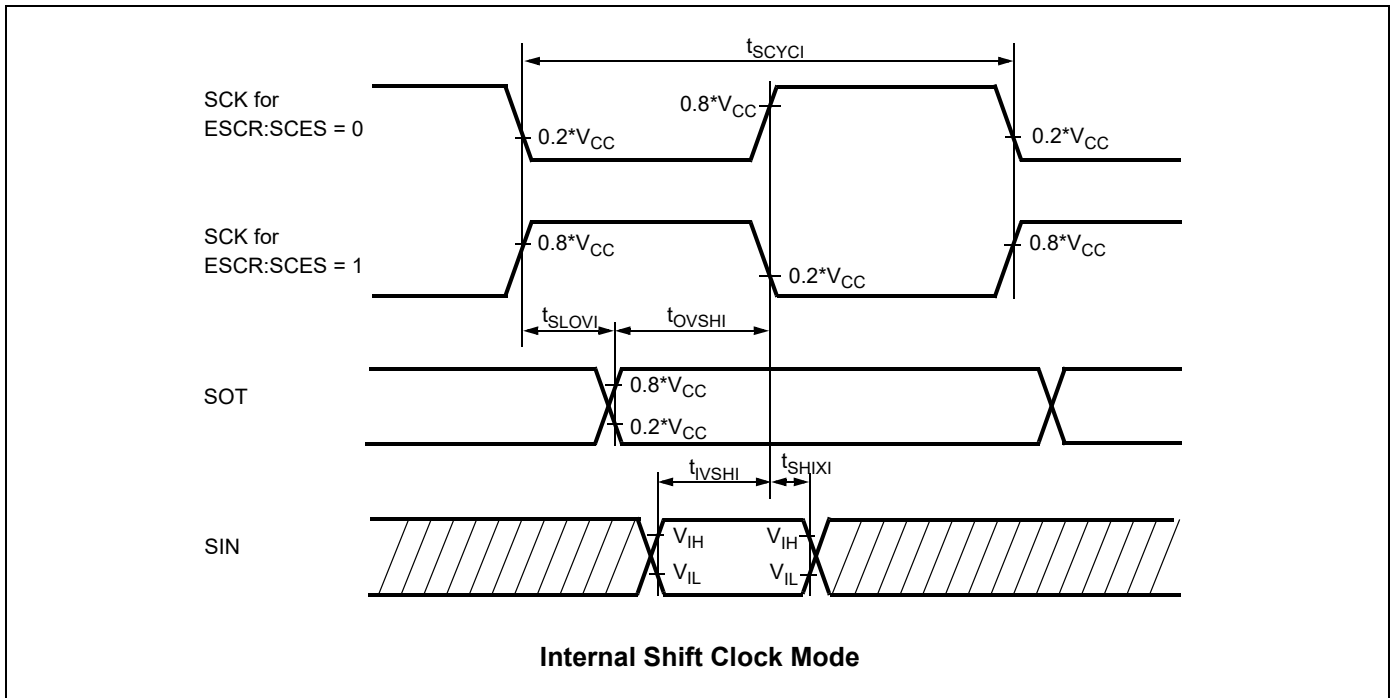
$t_{SCYCI}$

SCK for ESCR:SCES = 0

$0.8*V_{CC}$

$0.2*V_{CC}$

$0.2*V_{CC}$

SCK for ESCR:SCES = 1

$0.8*V_{CC}$

$0.2*V_{CC}$

$0.8*V_{CC}$

$t_{SLOVI}$

$t_{OVSHI}$

SOT

$0.8*V_{CC}$

$0.2*V_{CC}$

$t_{IVSHI}$

$t_{SHIXI}$

SIN

$V_{IH}$

$V_{IL}$

$V_{IH}$

$V_{IL}$

**Internal Shift Clock Mode**